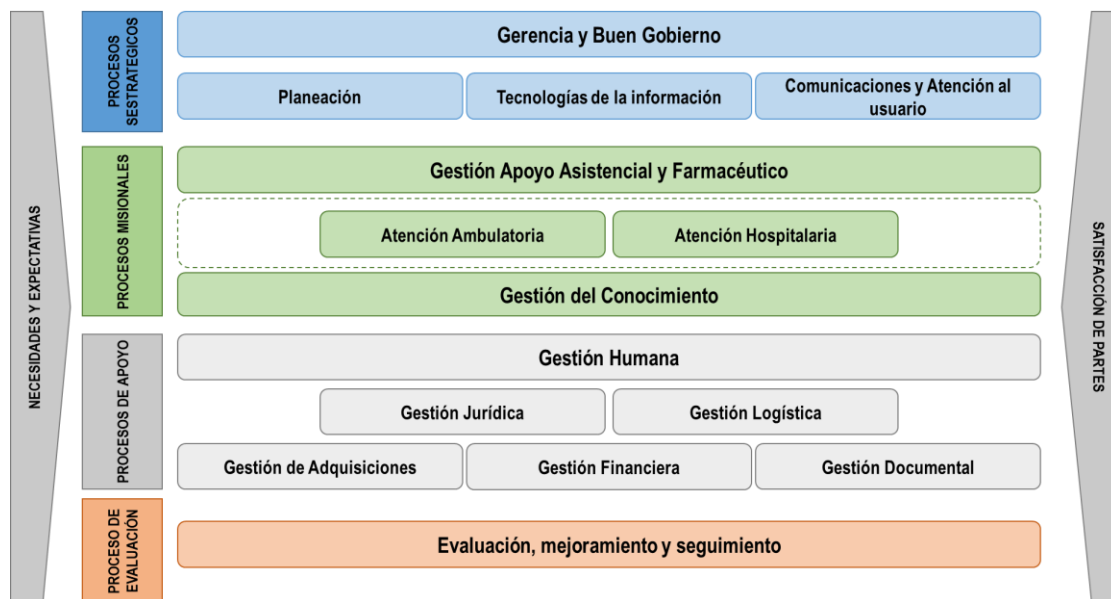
NECESIDADES Y EXPECTATIVAS

PROCESOS SESTRATEGICOS

Gerencia y Buen Gobierno

Planeación

Tecnologías de la información

Comunicaciones y Atención al usuario

PROCESOS MISIONALES

Gestión Apoyo Asistencial y Farmacéutico

Atención Ambulatoria

Atención Hospitalaria

Gestión del Conocimiento

PROCESOS DE APOYO

Gestión Humana

Gestión Jurídica

Gestión Logística

Gestión de Adquisiciones

Gestión Financiera

Gestión Documental

PROCESO DE EVALUACIÓN

Evaluación, mejoramiento y seguimiento

SATISFACCIÓN DE PARTES